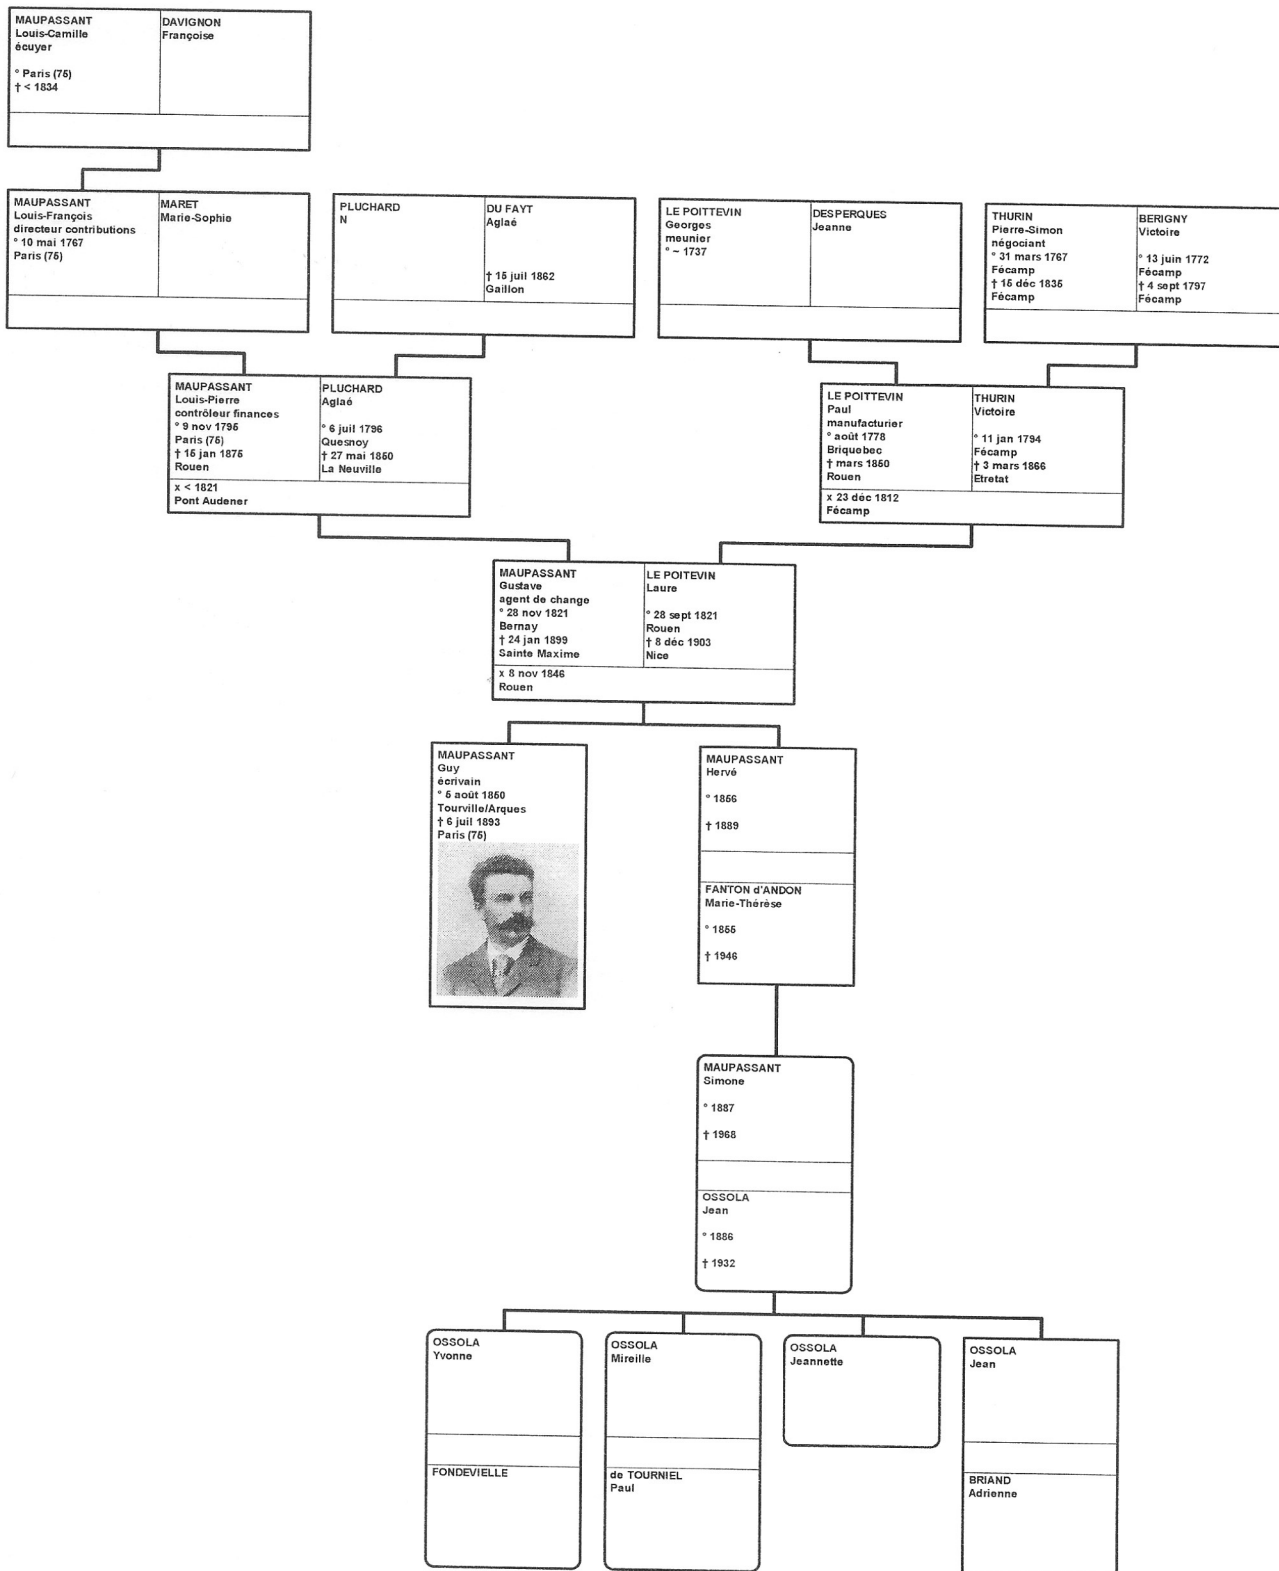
MAUPASSANT
Louis-Camille
écuyer

° Paris (75)
† < 1834

DAVIGNON
Françoise

MAUPASSANT
Louis-François
directeur contributions
° 10 mai 1767
Paris (75)

MARET
Marie-Sophie

PLUCHARD
N

DU FAYT
Aglaé

† 15 juil 1862
Gaillon

LE POITTEVIN
Georges
meunier
° ~ 1737

DESPERQUES
Jeanne

THURIN
Pierre-Simon
négociant
° 31 mars 1767
Fécamp
† 15 déc 1835
Fécamp

BERIGNY
Victoire

° 13 juin 1772
Fécamp
† 4 sept 1797
Fécamp

MAUPASSANT
Louis-Pierre
contrôleur finances
° 9 nov 1796
Paris (75)
† 15 jan 1875
Rouen

PLUCHARD
Aglaé

° 6 juil 1796
Quesnoy
† 27 mai 1850
La Neuville

x < 1821
Pont Audener

LE POITTEVIN
Paul
manufacturier
° août 1778
Briquebec
† mars 1850
Rouen

THURIN
Victoire

° 11 jan 1794
Fécamp
† 3 mars 1866
Etretat

x 23 déc 1812
Fécamp

MAUPASSANT
Gustave
agent de change
° 28 nov 1821
Bernay
† 24 jan 1899
Sainte Maxime

LE POITEVIN
Laure

° 28 sept 1821
Rouen
† 8 déc 1903
Nice

x 8 nov 1846
Rouen

MAUPASSANT
Guy
écrivain
° 5 août 1850
Tourville/Arques
† 6 juil 1893
Paris (75)

MAUPASSANT
Hervé

° 1856

† 1889

FANTON d'ANDON
Marie-Thérèse

° 1855

† 1946

MAUPASSANT
Simone

° 1887

† 1968

OSSOLA
Jean

° 1886

† 1932

OSSOLA
Yvonne

FONDEVIELLE

OSSOLA
Mireille

de TOURNIEL
Paul

OSSOLA
Jeannette

OSSOLA
Jean

BRIAND
Adrienne